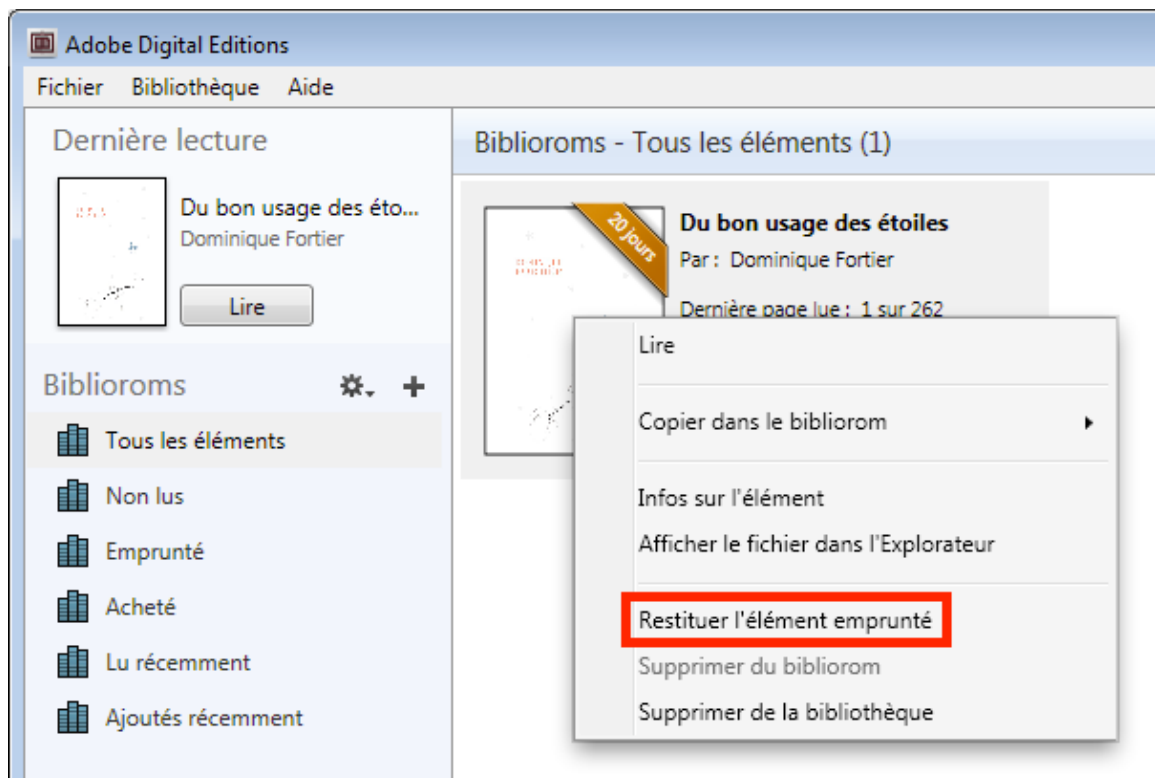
Adobe Digital Editions

Fichier Bibliothèque Aide

Dernière lecture

Du bon usage des éto...
Dominique Fortier

Lire

Biblioroms

Tous les éléments
Non lus
Emprunté
Acheté
Lu récemment
Ajoutés récemment

Biblioroms - Tous les éléments (1)

20 Jours

Du bon usage des étoiles
Par : Dominique Fortier
Dernière page lue : 1 sur 262

Lire
Copier dans le bibliorom
Infos sur l'élément
Afficher le fichier dans l'Explorateur
Restituer l'élément emprunté
Supprimer du bibliorom
Supprimer de la bibliothèque